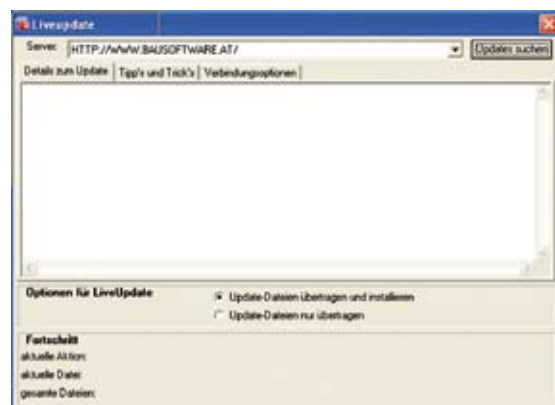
Liveupdate

Server: HTTP://WWW.BAUSOFTWARE.AT/

Updates suchen

Details zum Update | Tipp's und Trick's | Verbindungsoptionen

Optionen für LiveUpdate

Update-Dateien übertragen und installieren

Update-Dateien nur übertragen

Fortschritt

aktuelle Aktion:

aktuelle Datei:

gesamte Dateien: